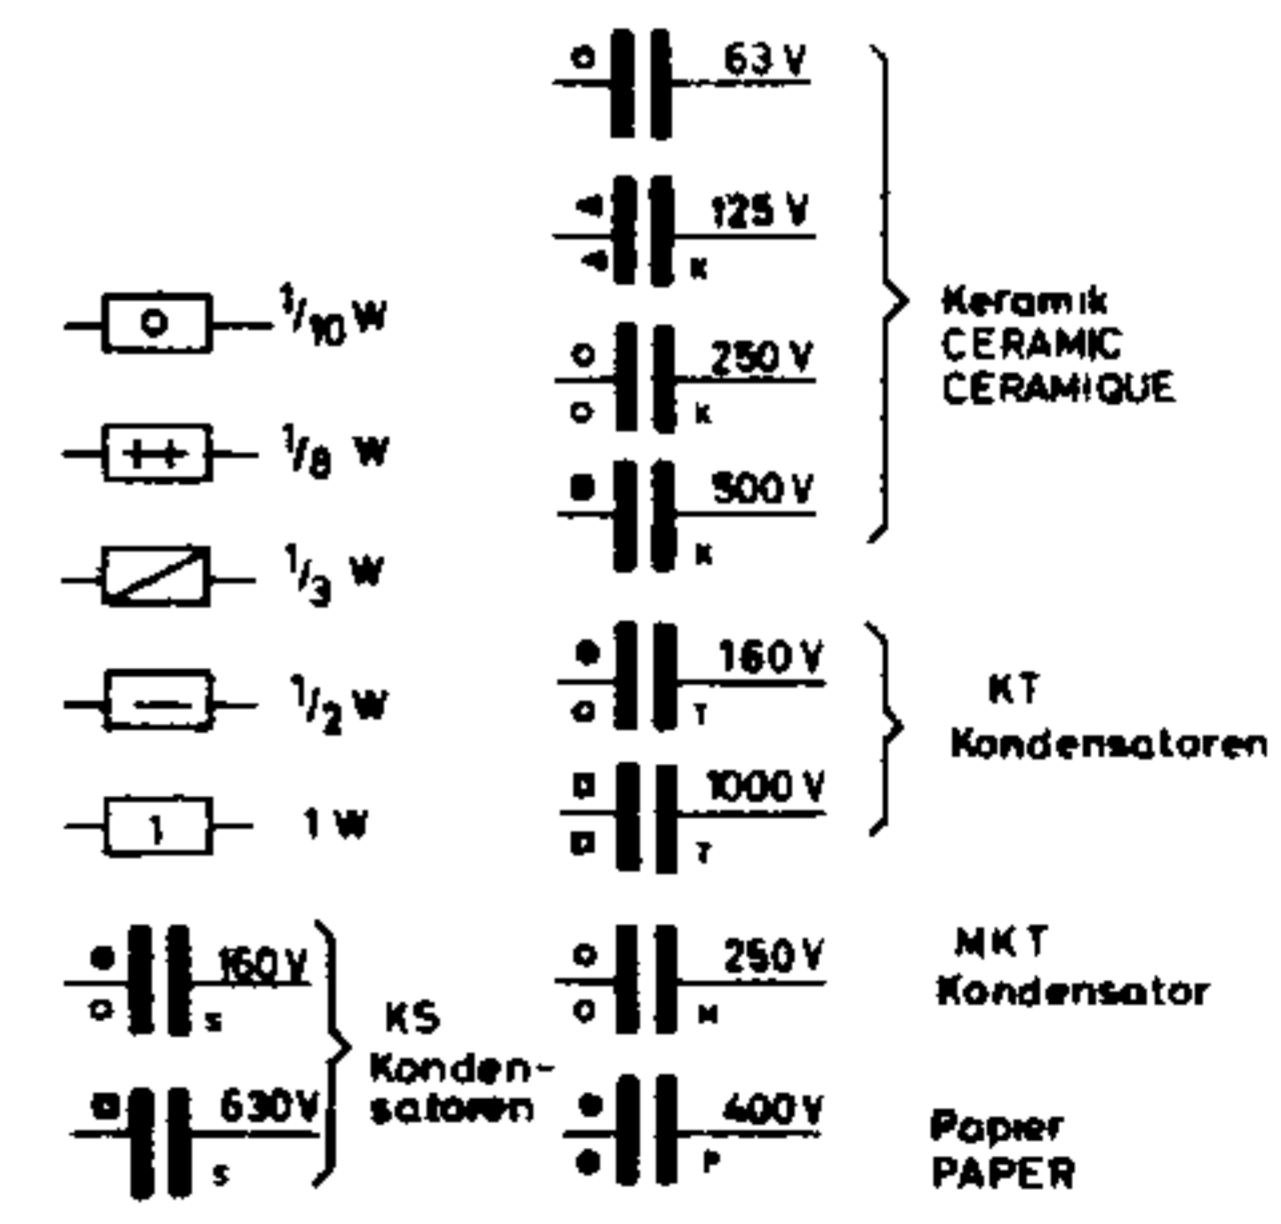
63 V

125 V
K

250 V
K

500 V
K

Keramik
CERAMIC
CERAMIQUE

$\frac{1}{10}$ W

$\frac{1}{8}$ W

$\frac{1}{3}$ W

$\frac{1}{2}$ W

1

1 W

160 V
T

1000 V
T

KT
Kondensatoren

160 V
S

630 V
S

KS
Kondensatoren

250 V
M

MKT
Kondensator

400 V
P

Papier
PAPER